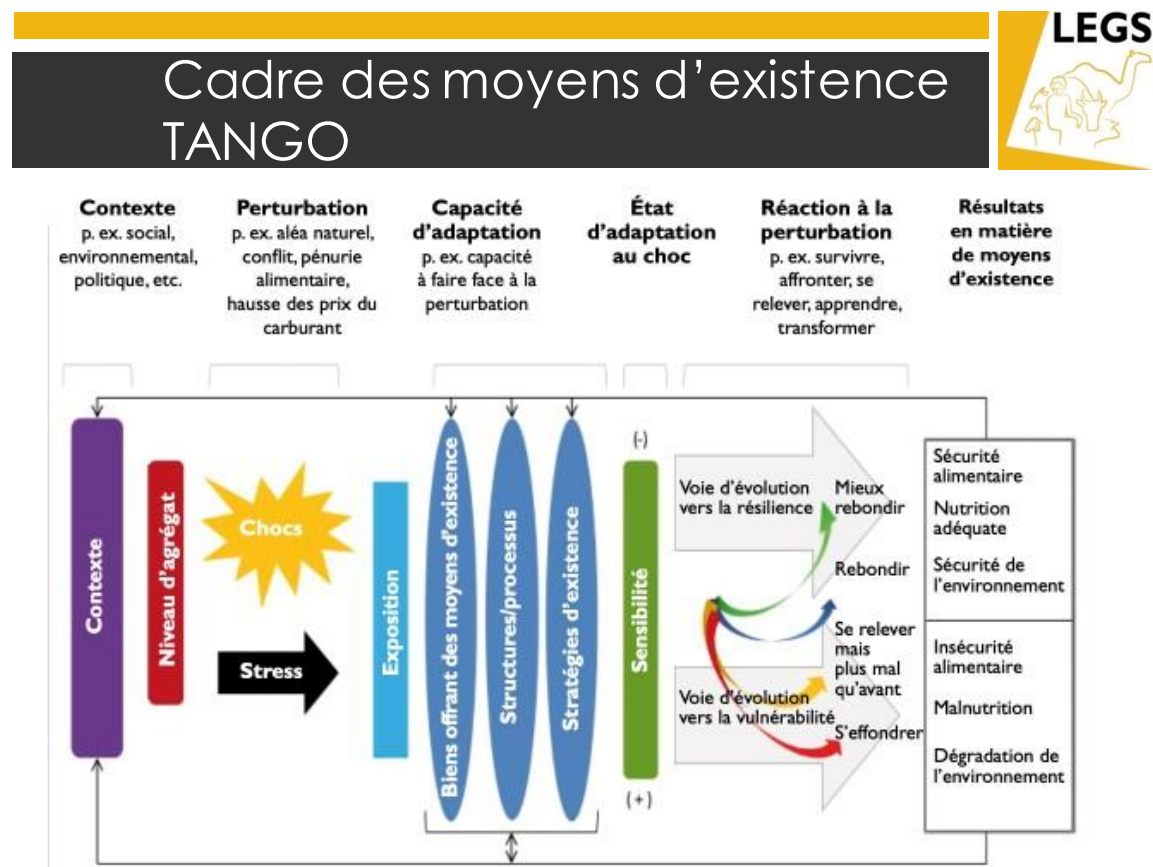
LEGS

Cadre des moyens d’existence TANGO

Contexte
p. ex. social, environnemental, politique, etc.

Perturbation
p. ex. aléa naturel, conflit, pénurie alimentaire, hausse des prix du carburant

Capacité d’adaptation
p. ex. capacité à faire face à la perturbation

État d’adaptation au choc

Réaction à la perturbation
p. ex. survivre, affronter, se relever, apprendre, transformer

Résultats en matière de moyens d’existence

Contexte

Niveau d’agrégat

Chocs

Stress

Exposition

Biens offrant des moyens d’existence

Structures/processus

Stratégies d’existence

(-)

Sensibilité

(+)

Voie d’évolution vers la résilience

Voie d’évolution vers la vulnérabilité

Mieux rebondir

Rebondir

Se relever mais plus mal qu’avant

S’effondrer

Sécurité alimentaire

Nutrition adéquate

Sécurité de l’environnement

Insécurité alimentaire

Malnutrition

Dégradation de l’environnement